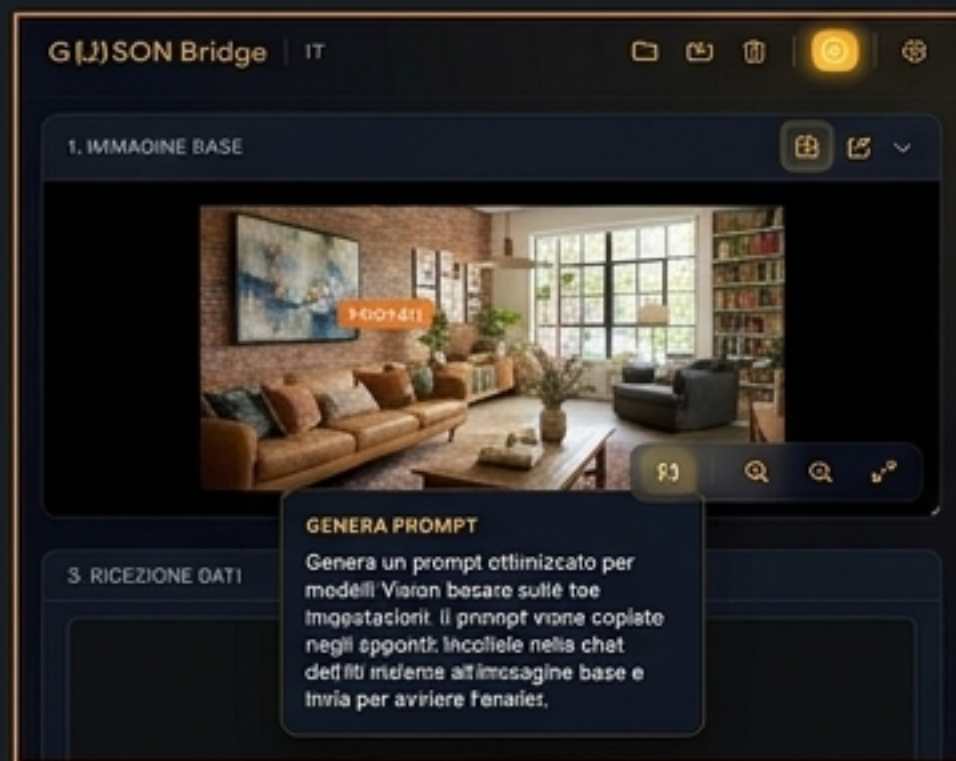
G(J)SON Bridge | IT

1. IMMAOINE BASE

F00141

GENERA PROMPT

Genera un prompt ottimizcato per modelli Vision besare sullé toe impostaciorit. Il pnnopt vione copiate negli sppontt. Incollele nella chat detfiti insieme altimosagine base e invia per avviere fenaries.

3. RICEZIONE DATI